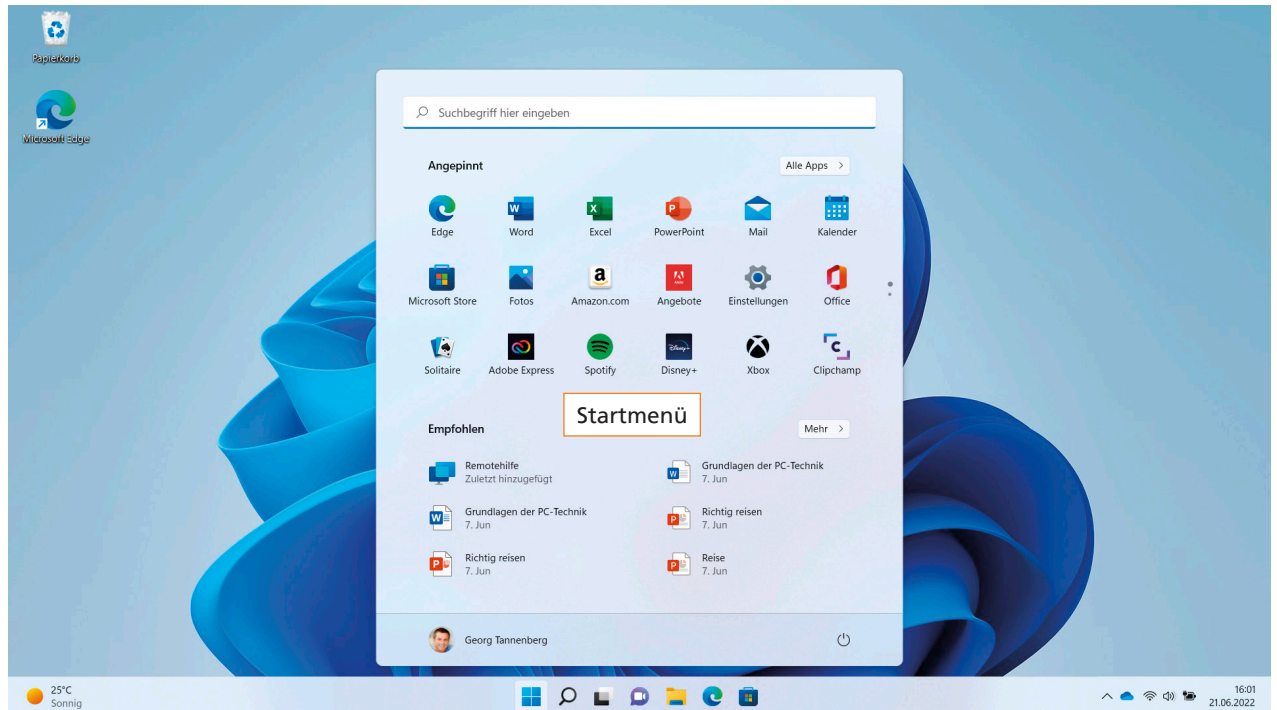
Papierkorb

Microsoft Edge

Suchbegriff hier eingeben

Angepinnt

Alle Apps >

Edge
Word
Excel
PowerPoint
Mail
Kalender

Microsoft Store
Fotos
Amazon.com
Angebote
Einstellungen
Office

Solitaire
Adobe Express
Spotify
Disney+
Xbox
Clipchamp

Startmenü

Empfohlen

Mehr >

Remotehilfe
Zuletzt hinzugefügt

Grundlagen der PC-Technik
7. Jun

Grundlagen der PC-Technik
7. Jun

Richtig reisen
7. Jun

Richtig reisen
7. Jun

Reise
7. Jun

Georg Tannenberg

25°C
Sonnig

16:01
21.06.2022